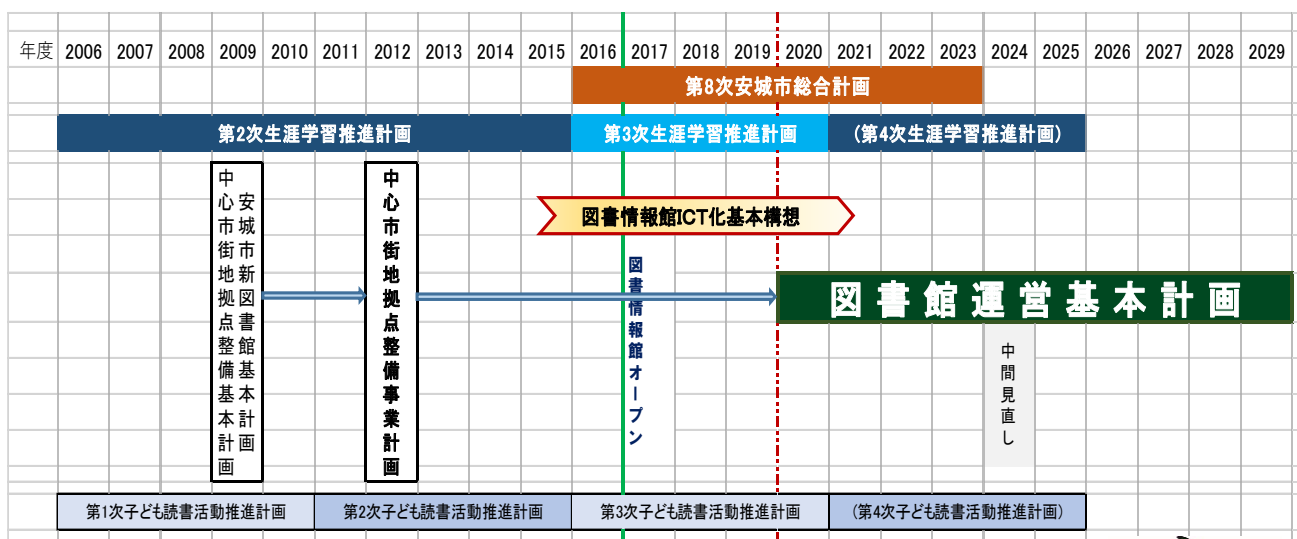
年度 2006 2007 2008 2009 2010 2011 2012 2013 2014 2015 2016 2017 2018 2019 2020 2021 2022 2023 2024 2025 2026 2027 2028 2029

第8次安城市総合計画

第2次生涯学習推進計画

第3次生涯学習推進計画

(第4次生涯学習推進計画)

中心市街地拠点整備基本計画 安城市新図書館基本計画

中心市街地拠点整備事業計画

図書情報館ICT化基本構想

図書情報館オープン

図書館運営基本計画

中間見直し

第1次子ども読書活動推進計画

第2次子ども読書活動推進計画

第3次子ども読書活動推進計画

(第4次子ども読書活動推進計画)